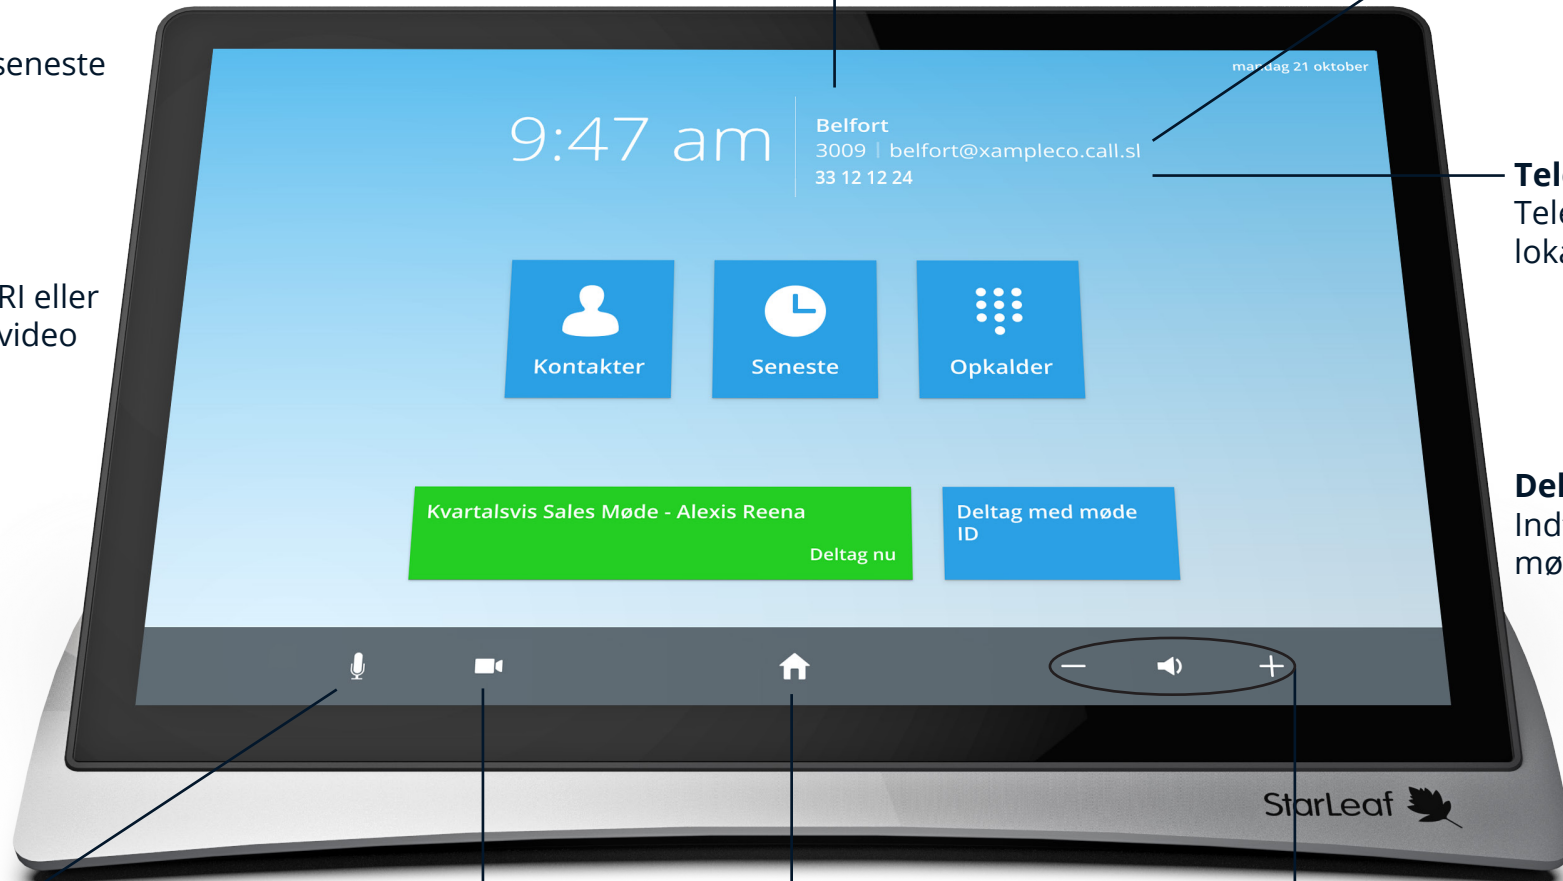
seneste

RI eller video

mandag 21 oktober

9:47 am

Belfort
3009 | belfort@xampleco.call.sl
33 12 12 24

Tel
Tel
loka

Kontakter

Seneste

Opkalder

Del
Ind
mø

Kvartalsvis Sales Møde - Alexis Reena
Deltag nu

Deltag med møde ID

StarLeaf